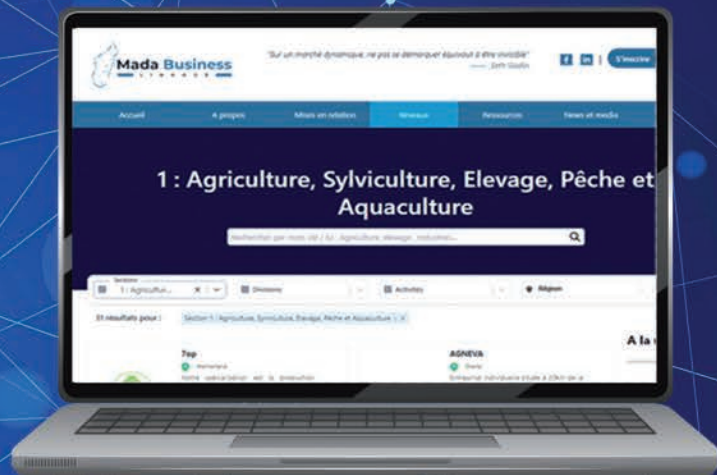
Mada Business
LINKAGE

"Sur un marché dynamique, ne pas se démarquer équivaut à être invisible"
—— Seth Godin

f in | S'inscrire

Accueil | A propos | Mises en relation | Réseaux | Ressources | News et media

1 : Agriculture, Sylviculture, Elevage, Pêche et Aquaculture

Rechercher par mots clé / ILS : Agriculture, élevage, industries...

Section
1 : Agricultur... × | Divisions | Activités | Région

31 résultats pour : Section 1 : Agriculture, Sylviculture, Elevage, Pêche et Aquaculture ×

A la

Top
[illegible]
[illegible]

AGNEVA
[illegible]
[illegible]